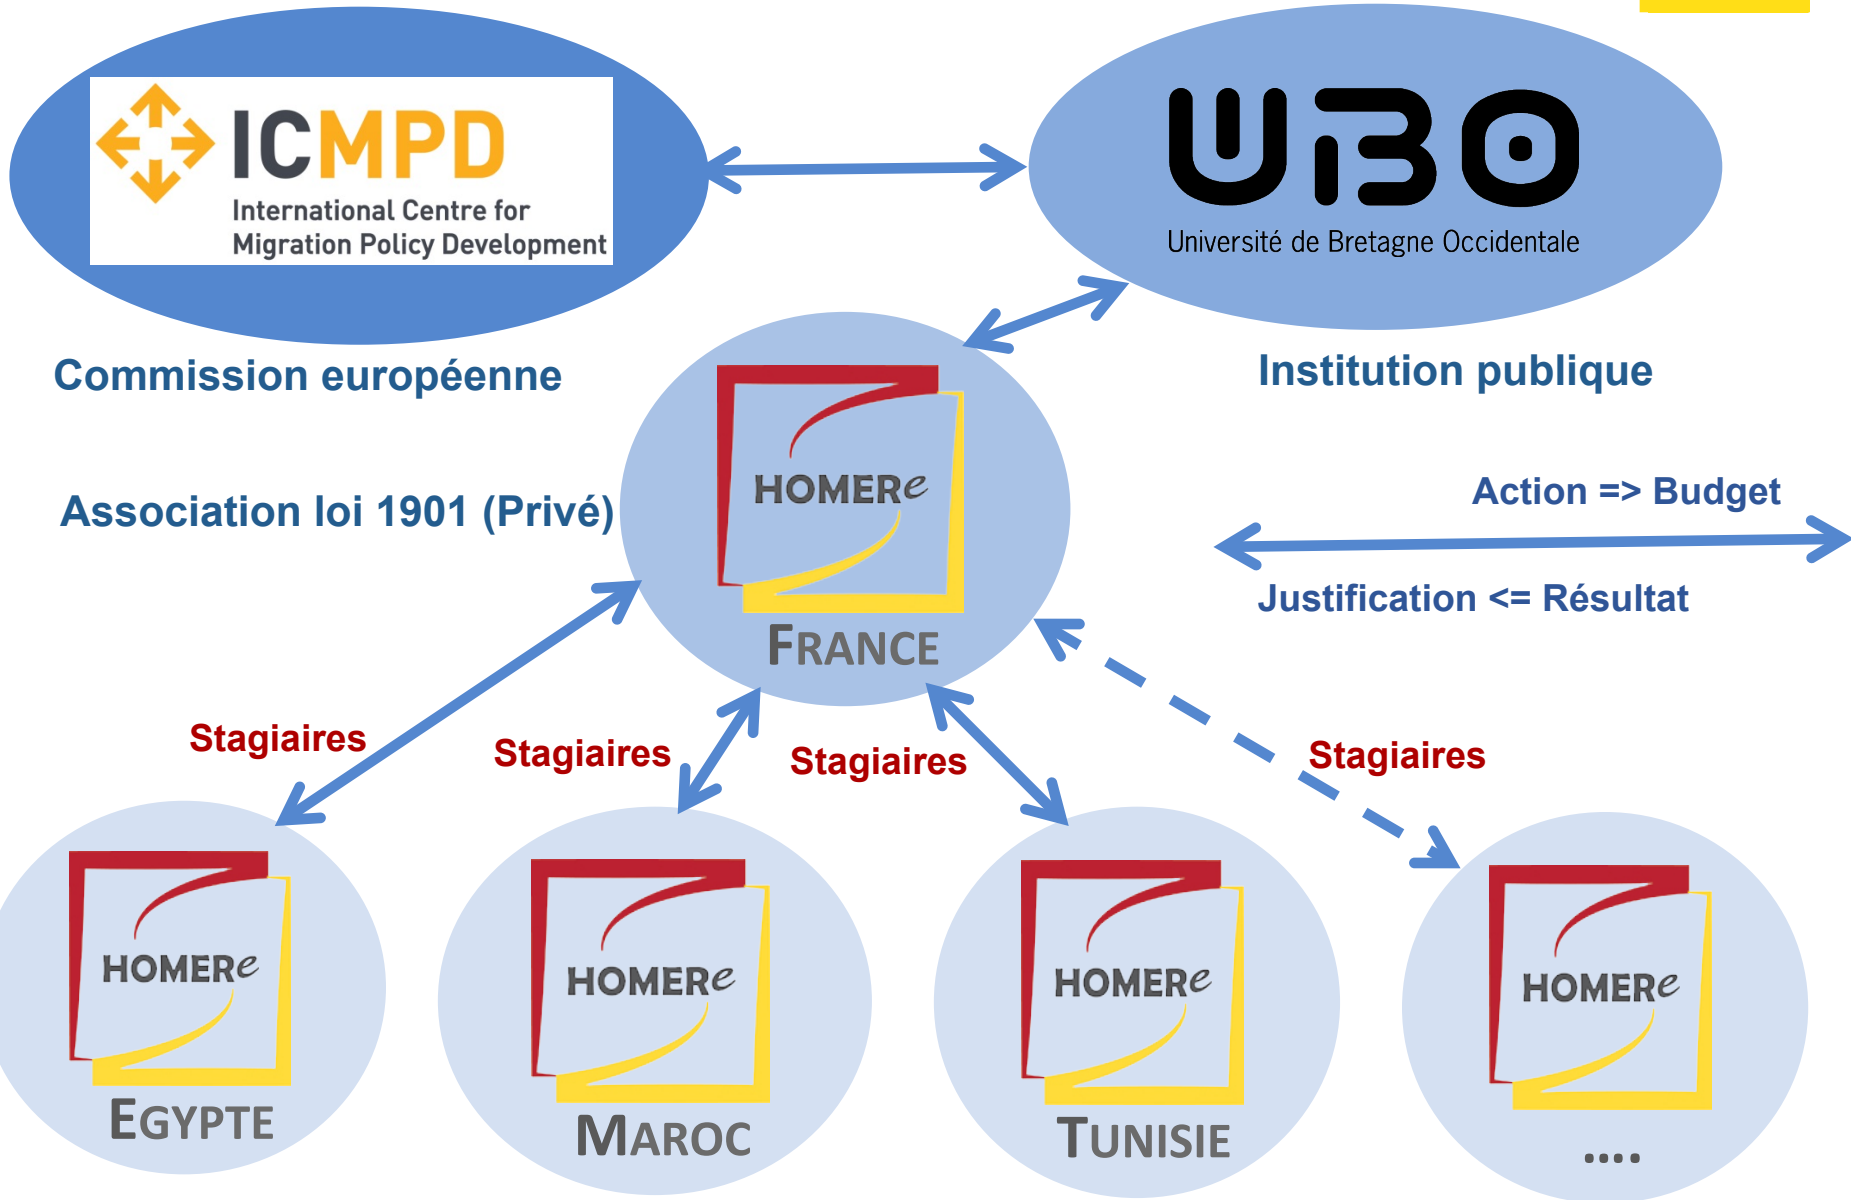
ICMPD
International Centre for Migration Policy Development

UBO
Université de Bretagne Occidentale

Commission européenne

Institution publique

HOMERe
FRANCE

Association loi 1901 (Privé)

Action => Budget

Justification <= Résultat

Stagiaires

Stagiaires

Stagiaires

Stagiaires

HOMERe
EGYPTE

HOMERe
MAROC

HOMERe
TUNISIE

HOMERe
....